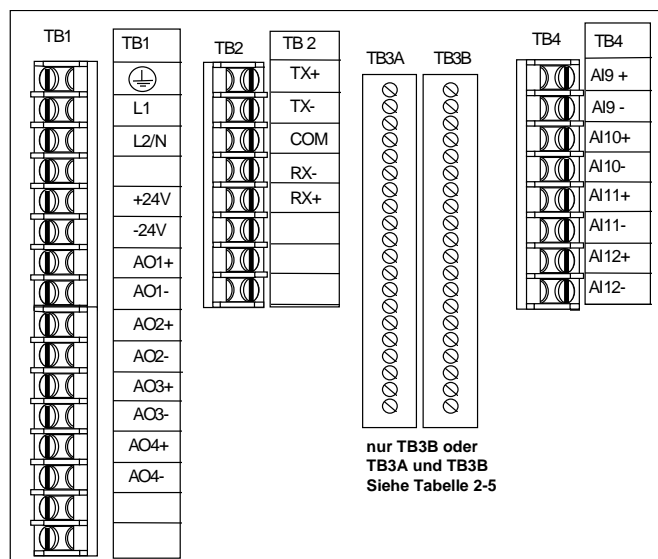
TB1

| TB1 |
|---|
| ⏚ |
| L1 |
| L2/N |
| |
| +24V |
| -24V |
| AO1+ |
| AO1- |
| AO2+ |
| AO2- |
| AO3+ |
| AO3- |
| AO4+ |
| AO4- |

TB2

| TB 2 |
|---|
| TX+ |
| TX- |
| COM |
| RX- |
| RX+ |

TB3A TB3B

nur TB3B oder TB3A und TB3B Siehe Tabelle 2-5

TB4

| TB4 |
|---|
| AI9 + |
| AI9 - |
| AI10+ |
| AI10- |
| AI11+ |
| AI11- |
| AI12+ |
| AI12- |